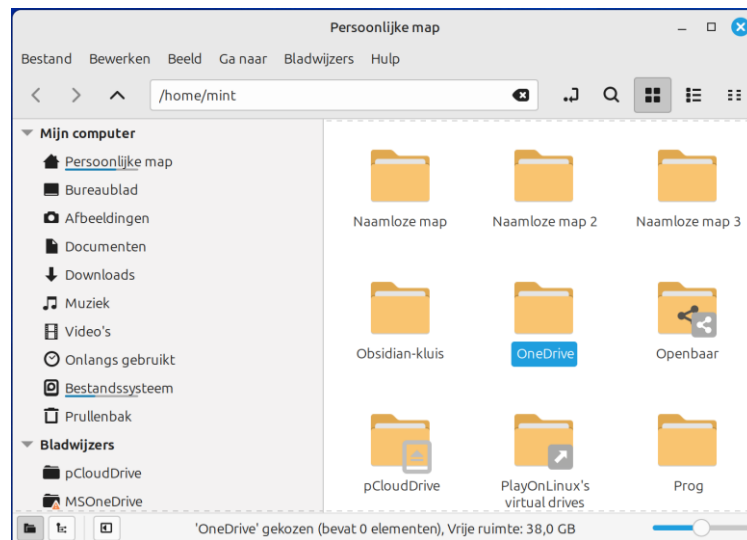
Persoonlijke map

Bestand Bewerken Beeld Ga naar Bladwijzers Hulp

/home/mint

Mijn computer
Persoonlijke map
Bureaublad
Afbeeldingen
Documenten
Downloads
Muziek
Video's
Onlangs gebruikt
Bestandssysteem
Prullenbak
Bladwijzers
pCloudDrive
MSOneDrive

Naamloze map
Naamloze map 2
Naamloze map 3
Obsidian-kluis
OneDrive
Openbaar
pCloudDrive
PlayOnLinux's virtual drives
Prog

'OneDrive' gekozen (bevat 0 elementen), Vrije ruimte: 38,0 GB